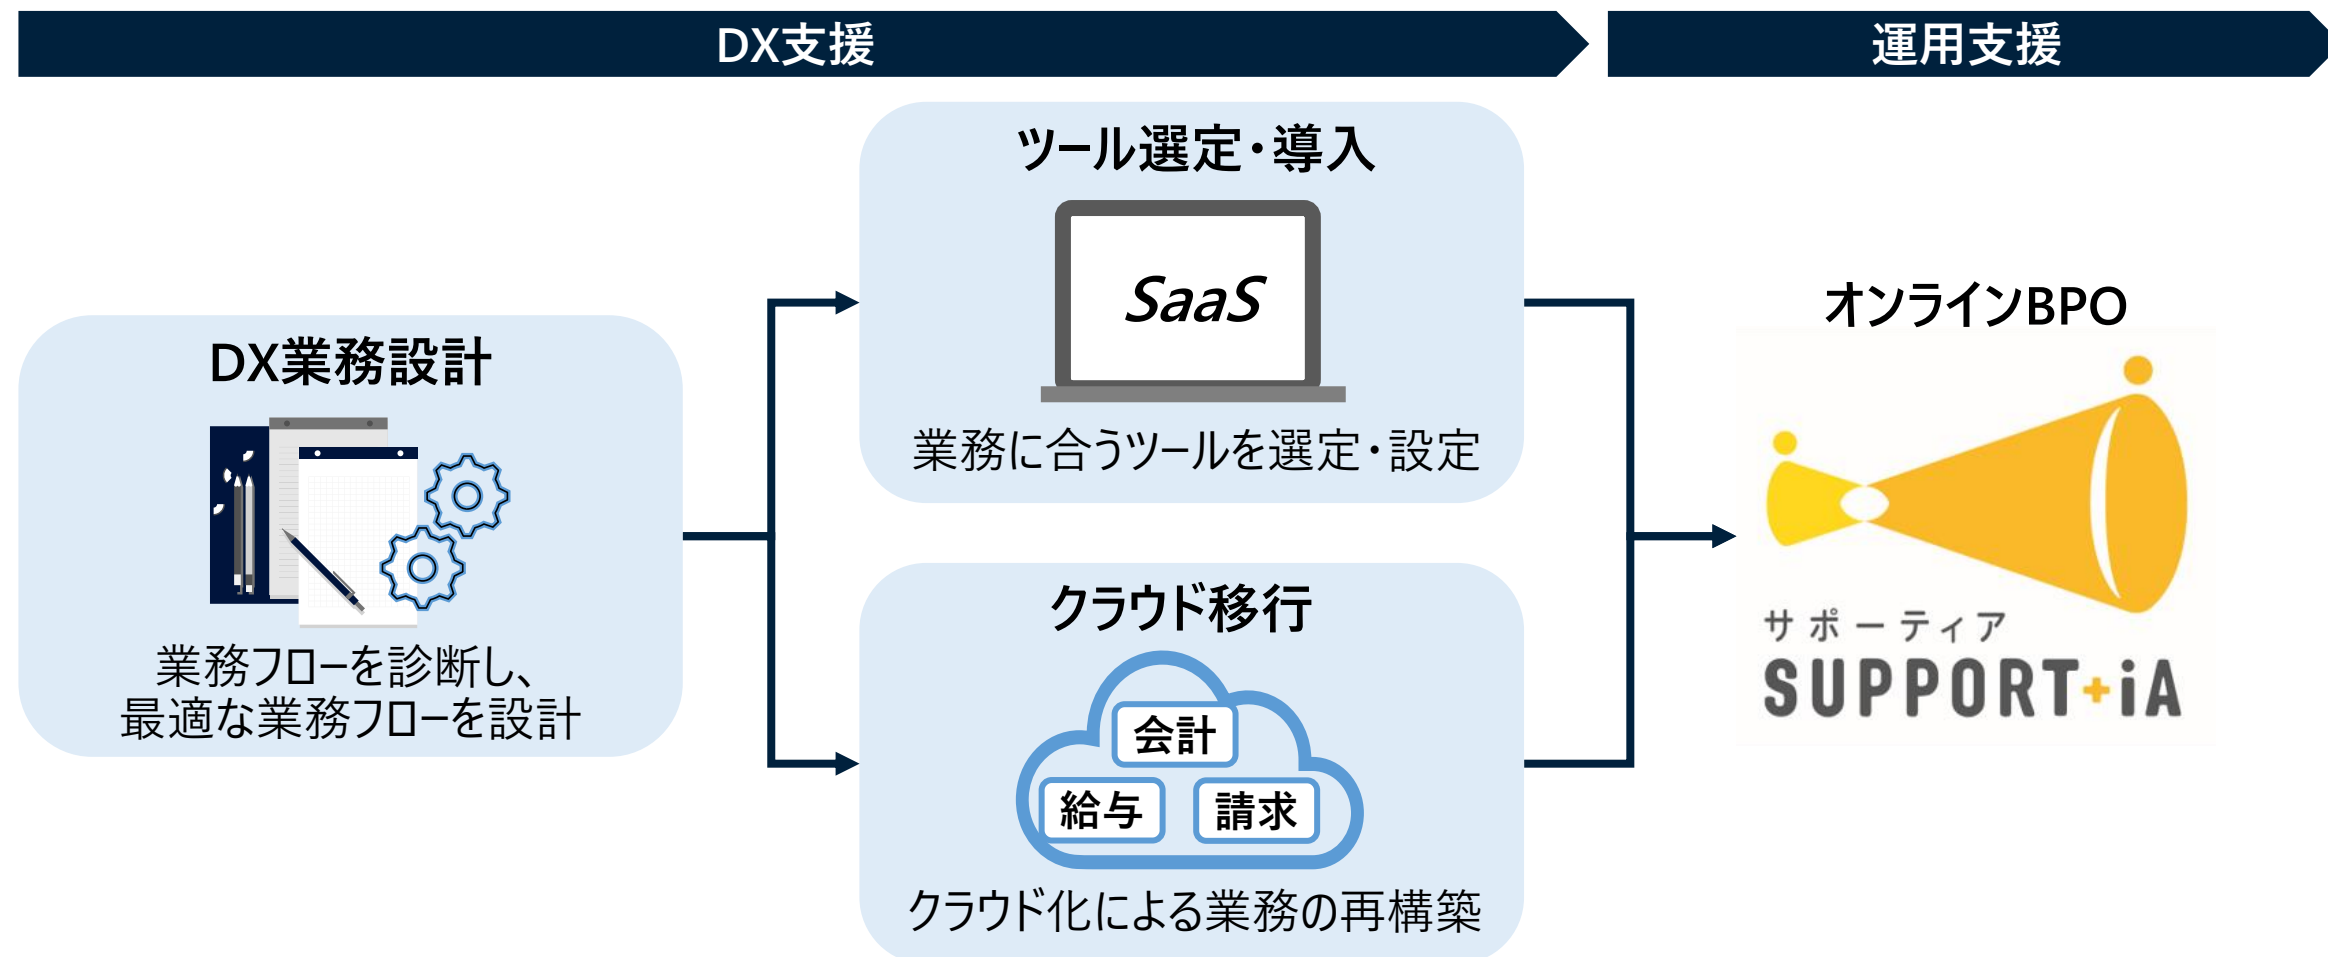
DX支援

運用支援

DX業務設計

業務フローを診断し、最適な業務フローを設計

ツール選定・導入

SaaS

業務に合うツールを選定・設定

クラウド移行

会計

給与

請求

クラウド化による業務の再構築

オンラインBPO

サポーティア

SUPPORT+iA